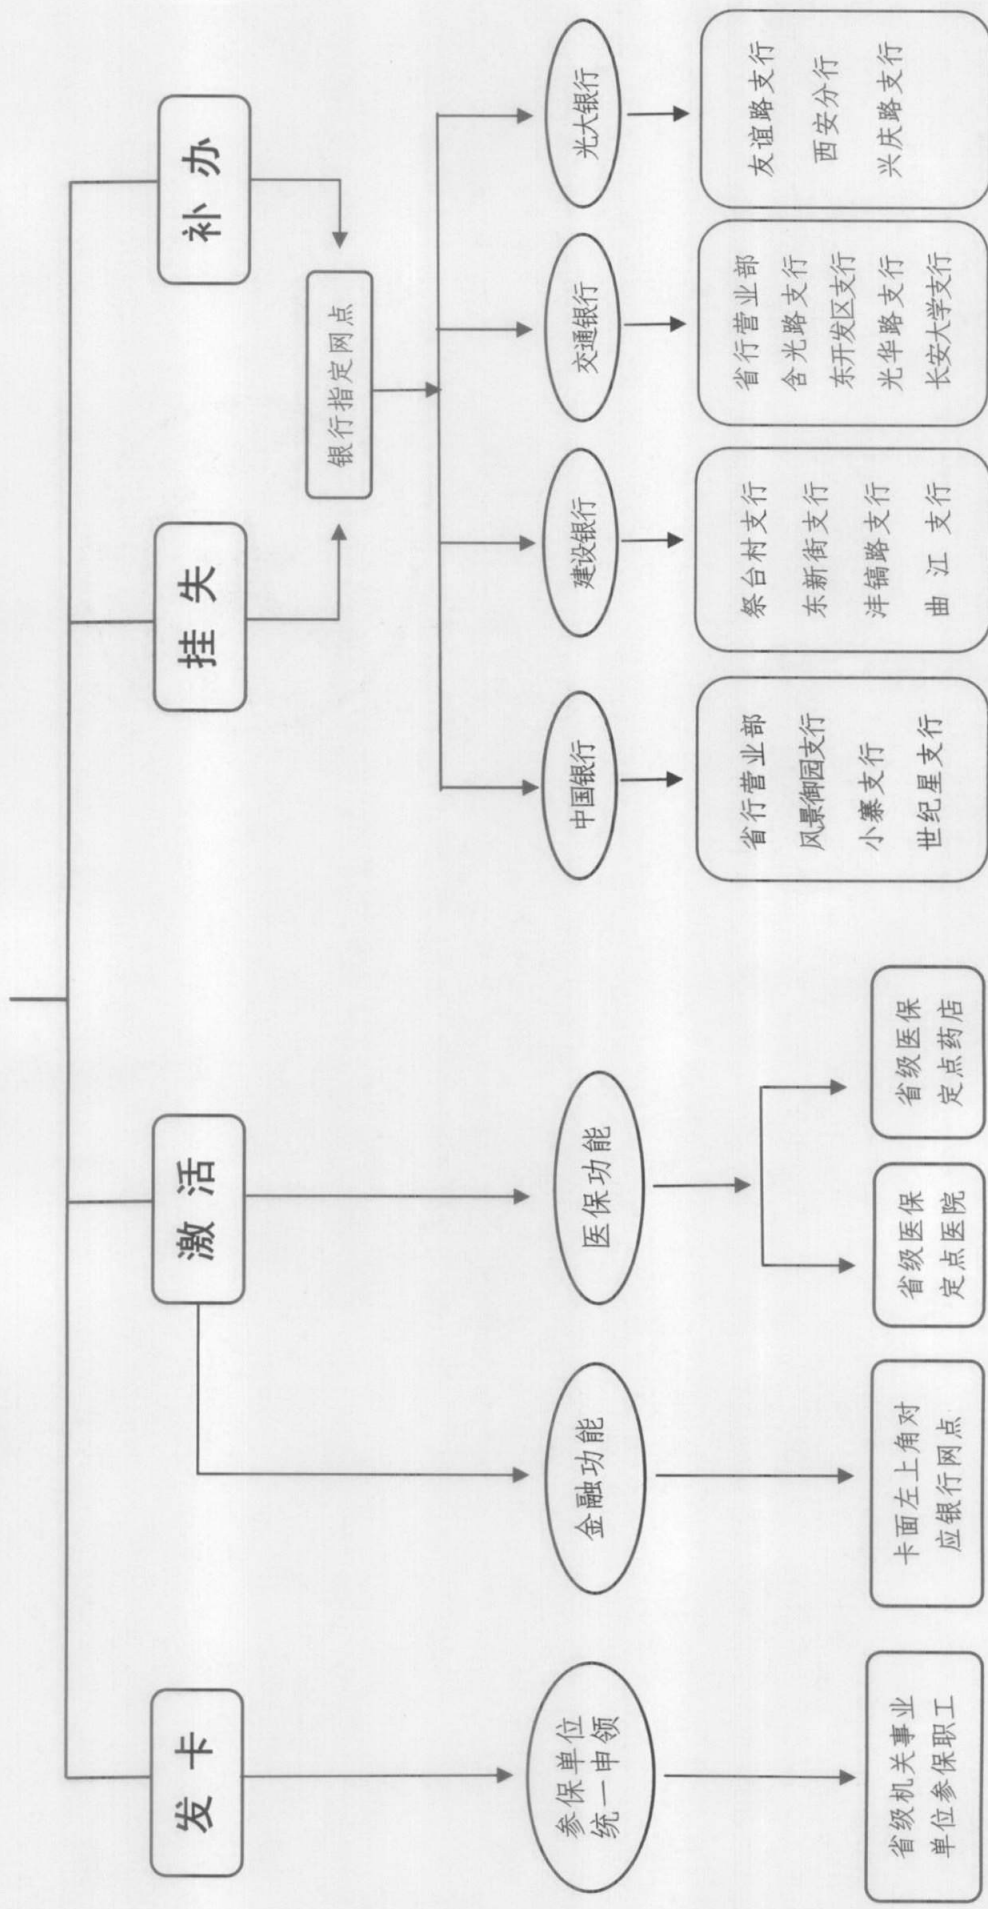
发 卡

参保单位统一申领

省级机关事业单位参保职工

激 活

金融功能

卡面左上角对应银行网点

医保功能

省级医保定点医院

省级医保定点药店

挂 失

补 办

银行指定网点

中国银行

省行营业部
风景御园支行
小寨支行
世纪星支行

建设银行

祭台村支行
东新街支行
沣镐路支行
曲 江 支行

交通银行

省行营业部
含光路支行
东开发区支行
光华路支行
长安大学支行

光大银行

友谊路支行
西安分行
兴庆路支行